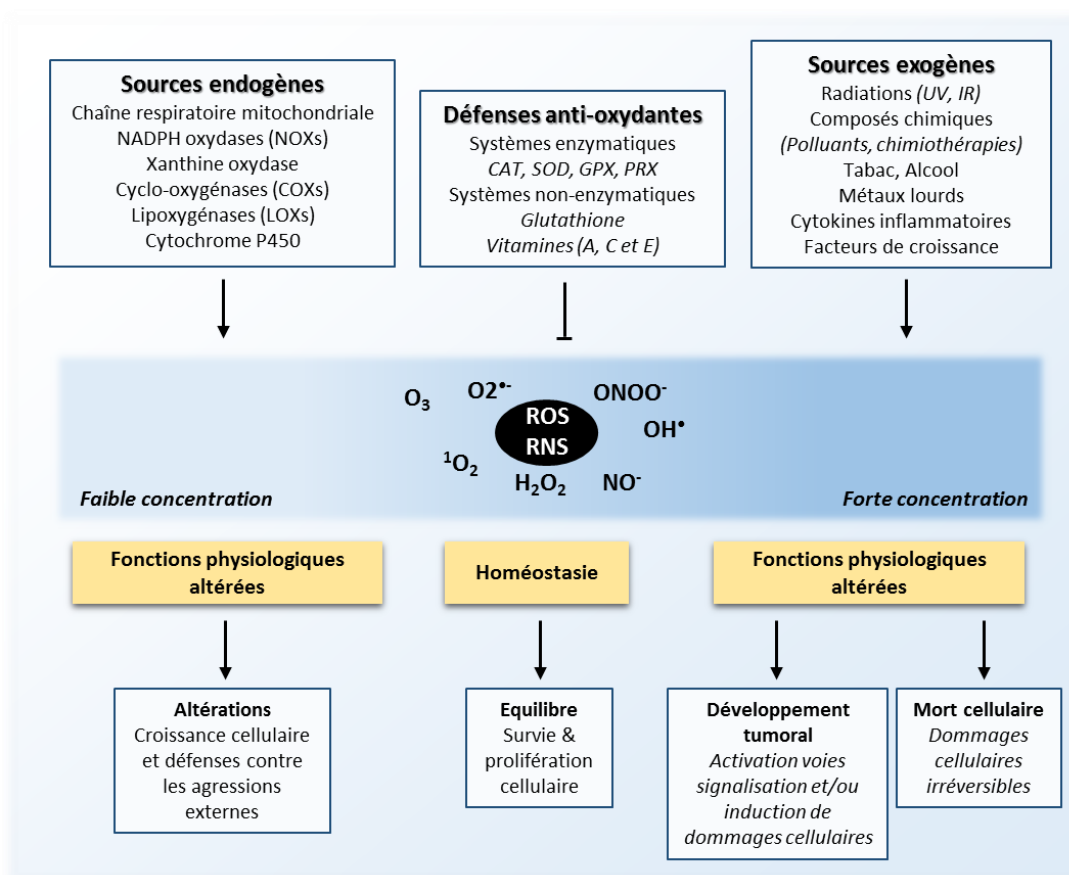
Sources endogènes
Chaîne respiratoire mitochondriale
NADPH oxydases (NOXs)
Xanthine oxydase
Cyclo-oxygénases (COXs)
Lipoxygénases (LOXs)
Cytochrome P450

Défenses anti-oxydantes
Systèmes enzymatiques
CAT, SOD, GPX, PRX
Systèmes non-enzymatiques
Glutathione
Vitamines (A, C et E)

Sources exogènes
Radiations (UV, IR)
Composés chimiques
(Polluants, chimiothérapies)
Tabac, Alcool
Métaux lourds
Cytokines inflammatoires
Facteurs de croissance

$O_3$ $O2^{\bullet-}$ $ONOO^-$ ROS RNS $OH^{\bullet}$ $^1O_2$ $H_2O_2$ $NO^-$

Faible concentration

Forte concentration

Fonctions physiologiques altérées

Homéostasie

Fonctions physiologiques altérées

Altérations
Croissance cellulaire et défenses contre les agressions externes

Equilibre
Survie & prolifération cellulaire

Développement tumoral
Activation voies signalisation et/ou induction de dommages cellulaires

Mort cellulaire
Dommages cellulaires irréversibles